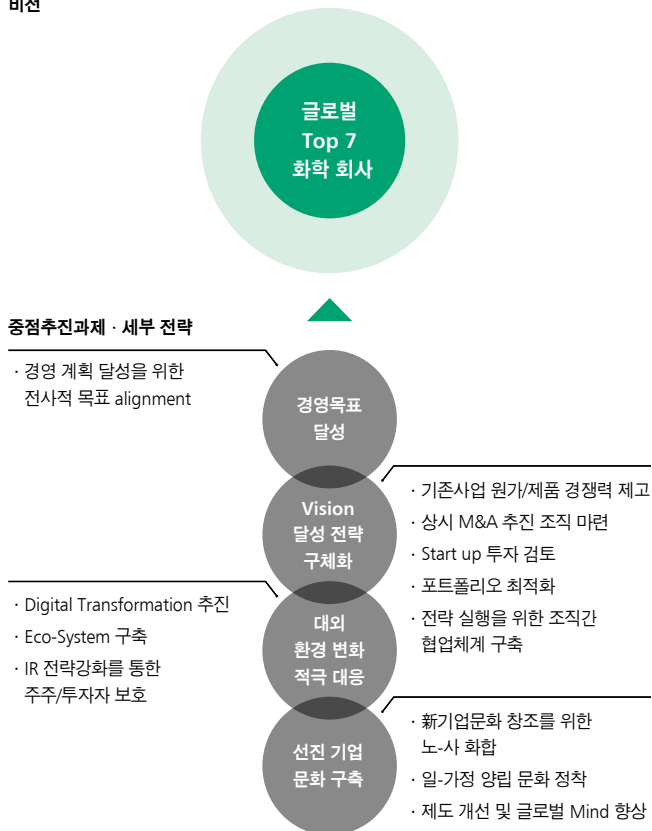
비전

글로벌
Top 7
화학 회사

중점추진과제 · 세부 전략

· 경영 계획 달성을 위한 전사적 목표 alignment

경영목표
달성

Vision
달성 전략
구체화

· 기존사업 원가/제품 경쟁력 제고
· 상시 M&A 추진 조직 마련
· Start up 투자 검토
· 포트폴리오 최적화
· 전략 실행을 위한 조직간 협업체계 구축

· Digital Transformation 추진
· Eco-System 구축
· IR 전략강화를 통한 주주/투자자 보호

대외
환경 변화
적극 대응

선진 기업
문화 구축

· 新기업문화 창조를 위한 노-사 화합
· 일-가정 양립 문화 정착
· 제도 개선 및 글로벌 Mind 향상